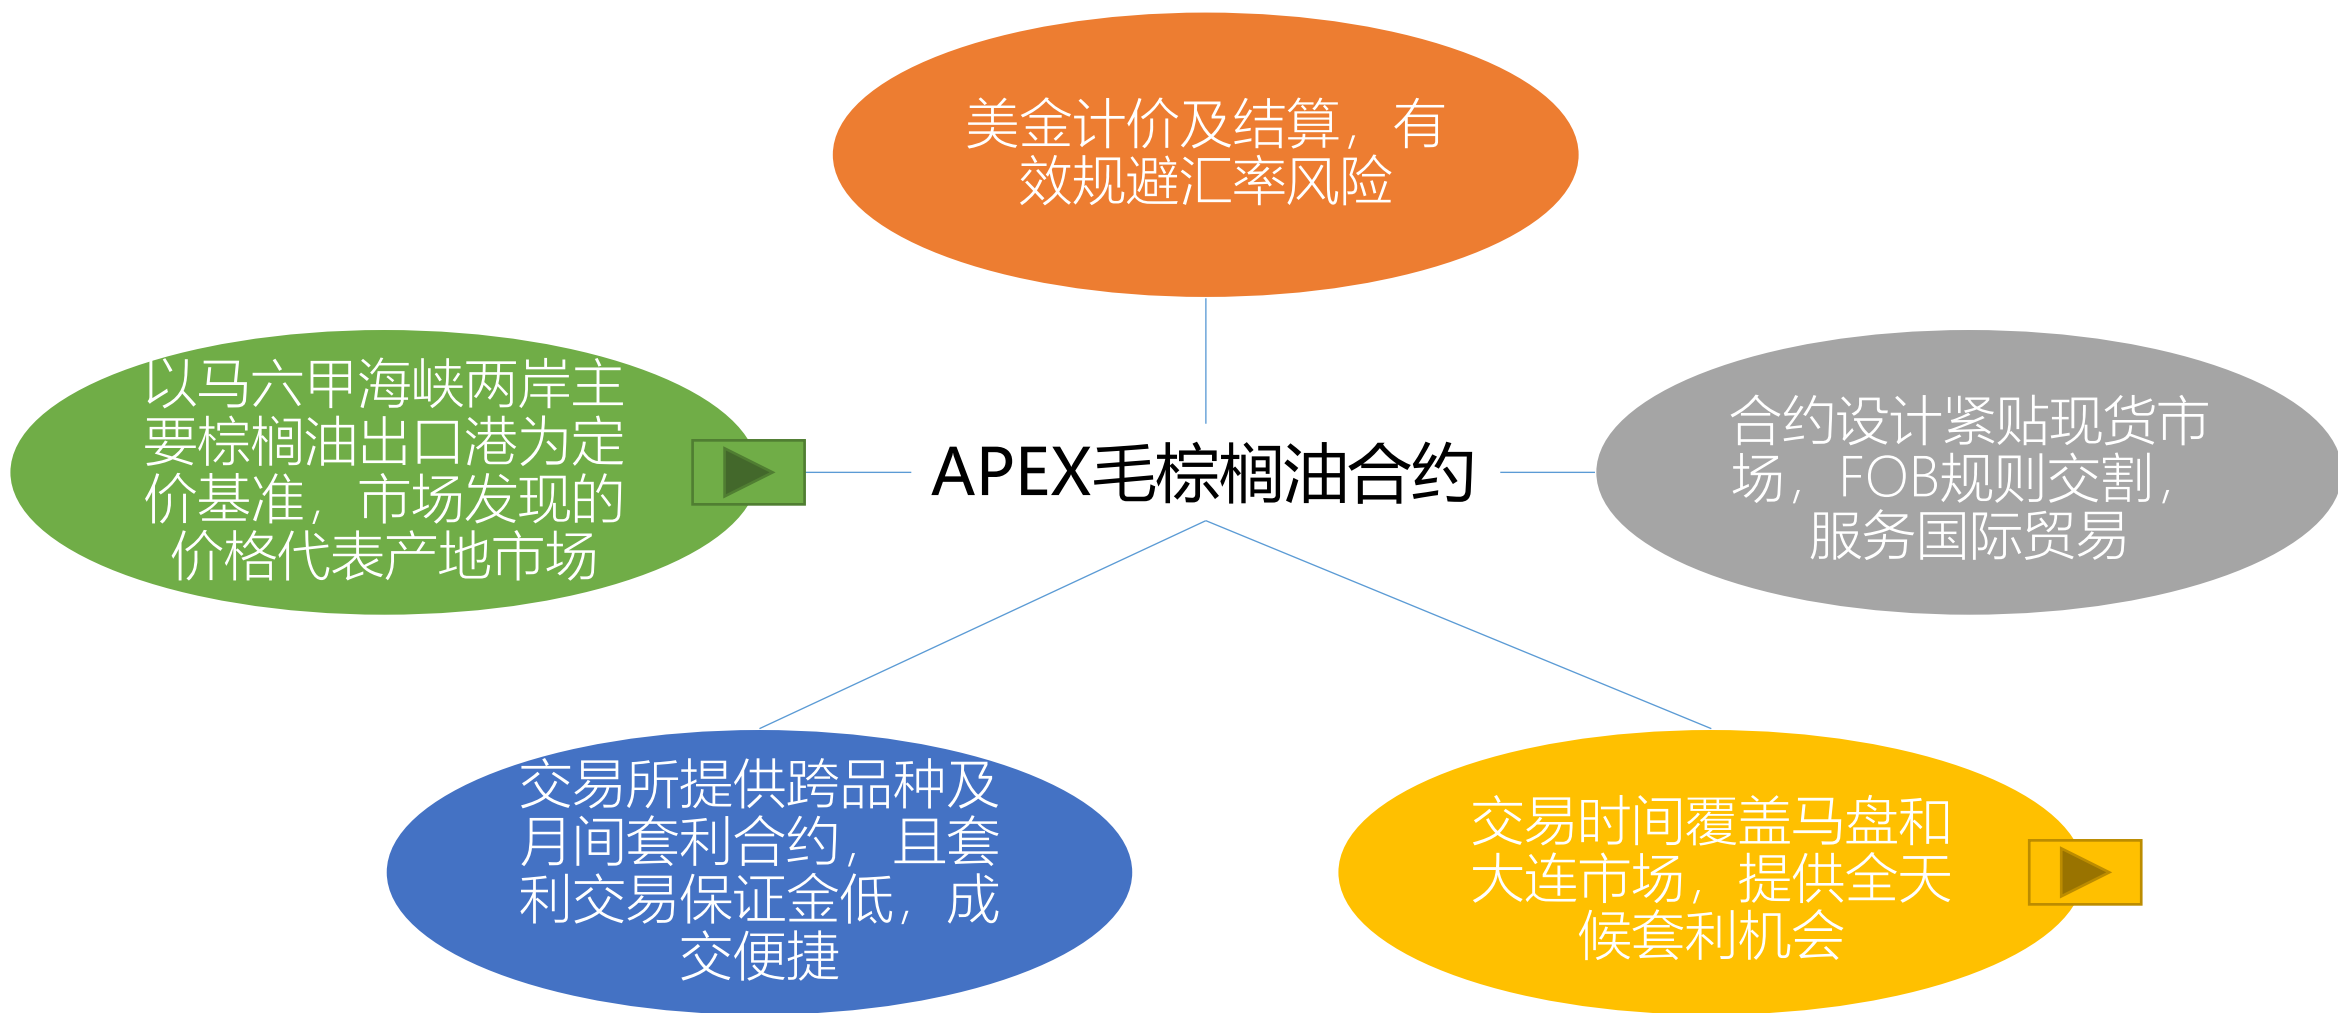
美金计价及结算，有效规避汇率风险

以马六甲海峡两岸主要棕榈油出口港为定价基准，市场发现的价格代表产地市场

APEX毛棕榈油合约

合约设计紧贴现货市场，FOB规则交割，服务国际贸易

交易所提供跨品种及月间套利合约，且套利交易保证金低，成交便捷

交易时间覆盖马盘和大连市场，提供全天候套利机会